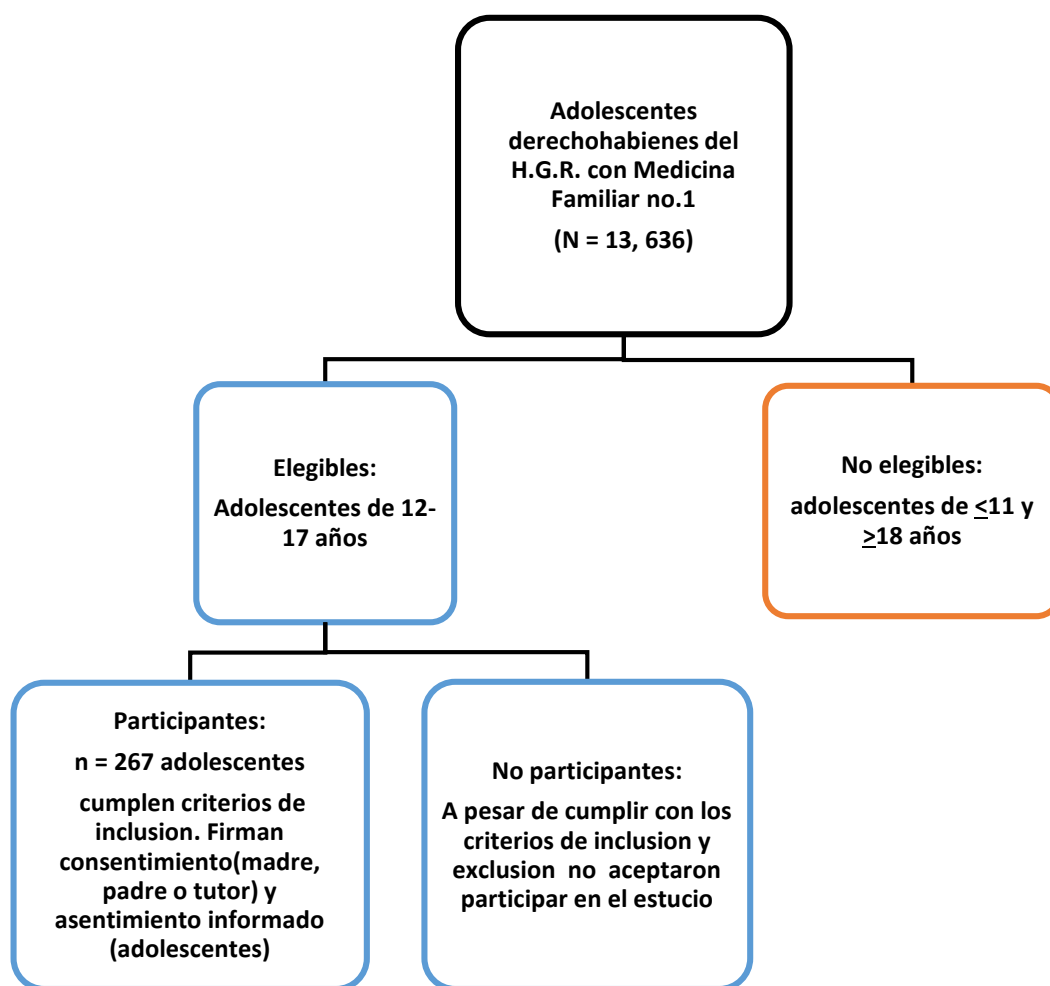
Adolescentes derechohabienes del H.G.R. con Medicina Familiar no.1

(N = 13, 636)

Elegibles:

Adolescentes de 12-17 años

No elegibles:

adolescentes de $\leq$11 y $\geq$18 años

Participantes:

n = 267 adolescentes

cumplen criterios de inclusion. Firman consentimiento(madre, padre o tutor) y asentimiento informado (adolescentes)

No participantes:

A pesar de cumplir con los criterios de inclusion y exclusion no aceptaron participar en el estucio